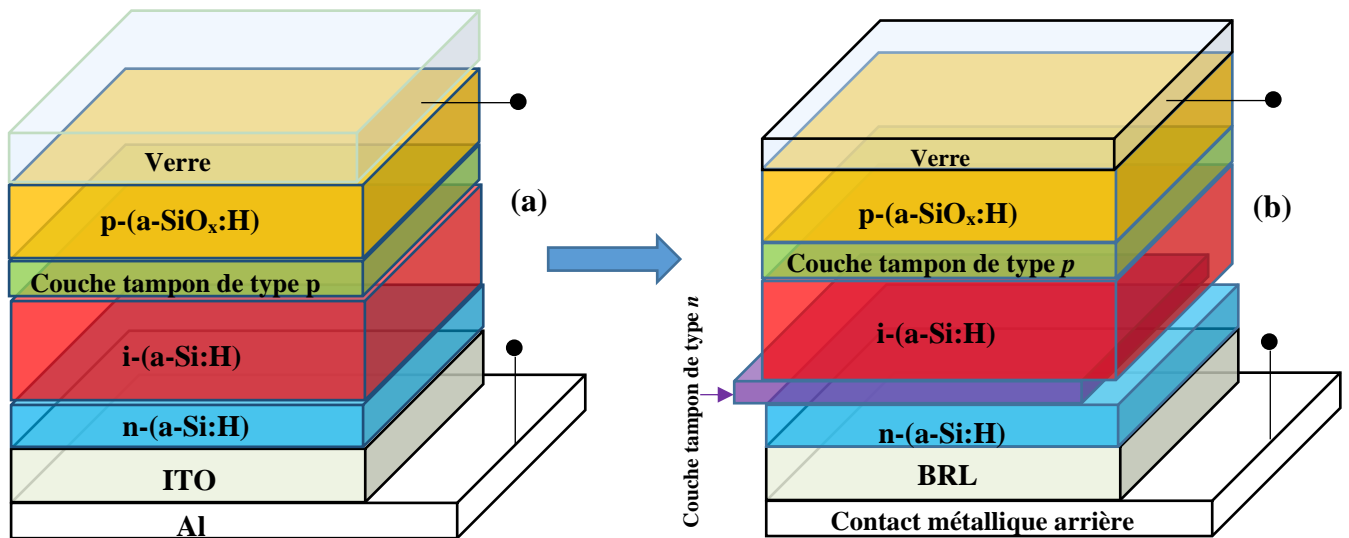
Verre
p-(a-SiO$_x$:H)
Couche tampon de type p
i-(a-Si:H)
n-(a-Si:H)
ITO
Al
(a)

Verre
p-(a-SiO$_x$:H)
Couche tampon de type *p*
i-(a-Si:H)
n-(a-Si:H)
BRL
Contact métallique arrière
(b)
Couche tampon de type *n*